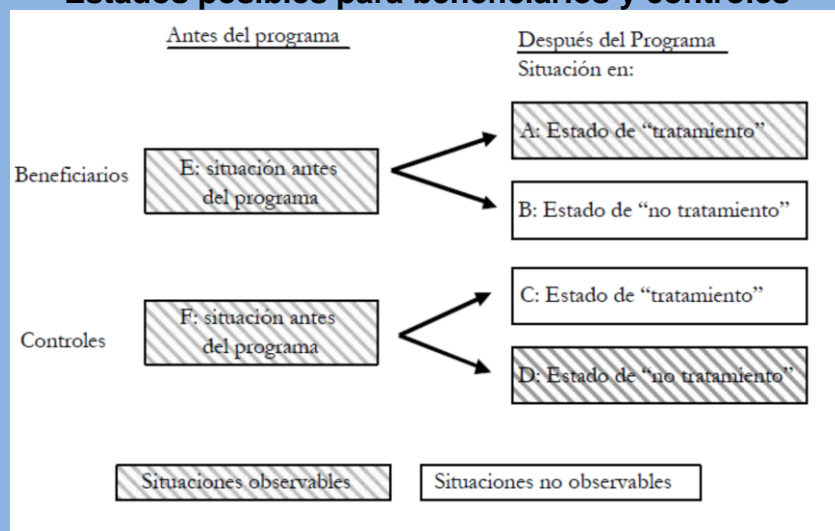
Estados posibles para beneficiarios y controles

Antes del programa

Después del Programa
Situación en:

Beneficiarios

E: situación antes del programa

A: Estado de "tratamiento"

B: Estado de "no tratamiento"

Controles

F: situación antes del programa

C: Estado de "tratamiento"

D: Estado de "no tratamiento"

Situaciones observables

Situaciones no observables